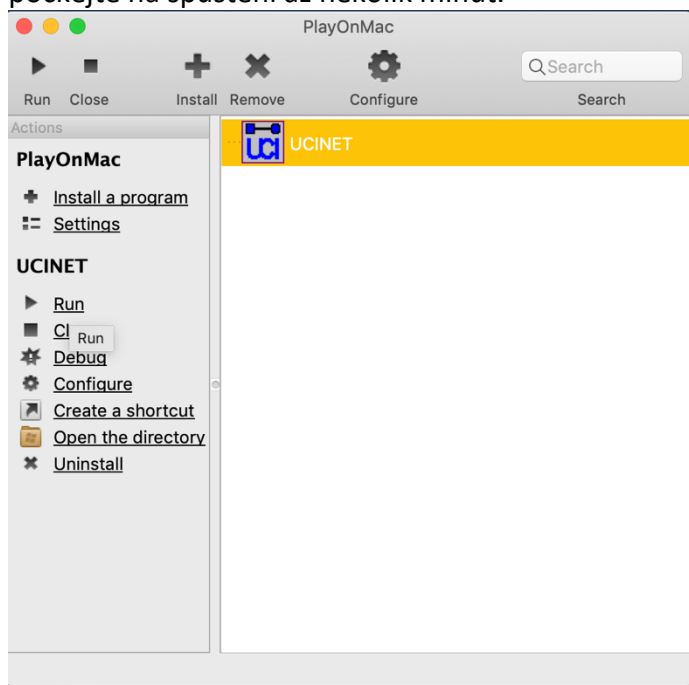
počkejte na spuštění až několik minut.

PlayOnMac

Run Close Install Remove Configure Search

Search

Actions

PlayOnMac

Install a program

Settings

UCINET

Run

Cl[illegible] Run

Debug

Configure

Create a shortcut

Open the directory

Uninstall

UCINET